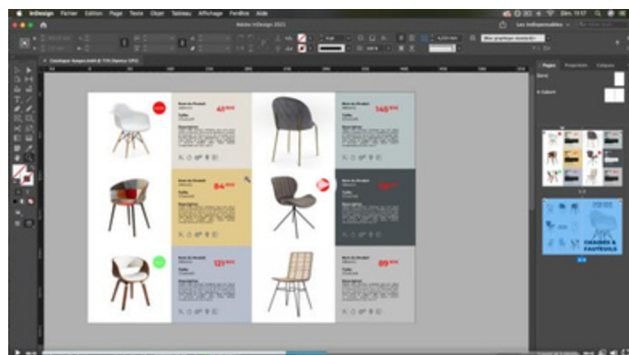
InDesign Fichier Edition Page Texte Objet Tableau Affichage Fenêtre Aide

Adobe InDesign 2021

Les indispensables

Nom du Produit
42,99€

Nom du Produit
145,99€

Nom du Produit
84,99€

Nom du Produit

Nom du Produit
121,99€

Nom du Produit
89,99€

Pages Propriétés Calques

CHAISES & FAUTEUILS